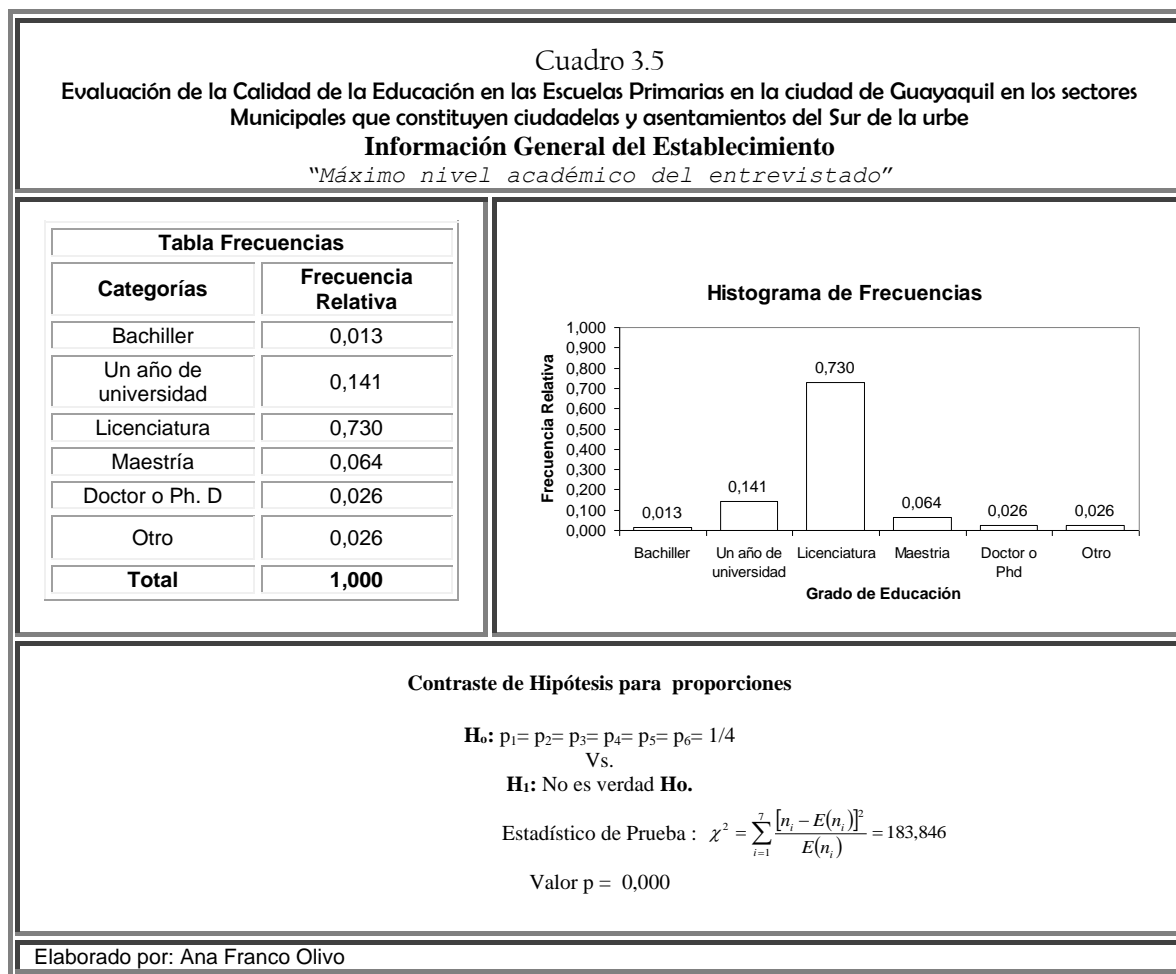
Cuadro 3.5
Evaluación de la Calidad de la Educación en las Escuelas Primarias en la ciudad de Guayaquil en los sectores Municipales que constituyen ciudadelas y asentamientos del Sur de la urbe
Información General del Establecimiento
"Máximo nivel académico del entrevistado"

| Tabla Frecuencias | |
|---|---|
| Categorías | Frecuencia Relativa |
| Bachiller | 0,013 |
| Un año de universidad | 0,141 |
| Licenciatura | 0,730 |
| Maestría | 0,064 |
| Doctor o Ph. D | 0,026 |
| Otro | 0,026 |
| Total | 1,000 |

Histograma de Frecuencias
Frecuencia Relativa
1,000
0,900
0,800
0,700
0,600
0,500
0,400
0,300
0,200
0,100
0,000
0,013
0,141
0,730
0,064
0,026
0,026
Bachiller
Un año de universidad
Licenciatura
Maestria
Doctor o Phd
Otro
Grado de Educación

Contraste de Hipótesis para proporciones

$H_o$: $p_1= p_2= p_3= p_4= p_5= p_6= 1/4$
Vs.
$H_1$: No es verdad Ho.

Estadístico de Prueba : $\chi^2 = \sum_{i=1}^{7} \frac{[n_i - E(n_i)]^2}{E(n_i)} = 183,846$

Valor p = 0,000

Elaborado por: Ana Franco Olivo